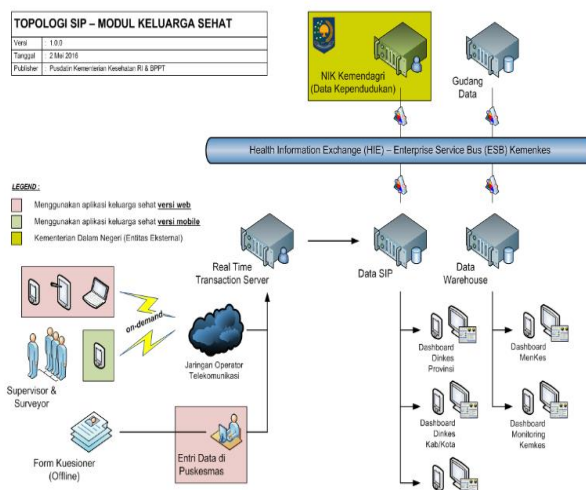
TOPOLOGI SIP – MODUL KELUARGA SEHAT

| Versi | 1.0.0 |
|---|---|
| Tanggal | 2 Mei 2016 |
| Publisher | Pusdatin Kementerian Kesehatan RI & BPPT |

NIK Kemendagri (Data Kependudukan)

Gudang Data

Health Information Exchange (HIE) – Enterprise Service Bus (ESB) Kemenkes

LEGEND :

Menggunakan aplikasi keluarga sehat versi web

Menggunakan aplikasi keluarga sehat versi mobile

Kementerian Dalam Negeri (Entitas Eksternal)

Real Time Transaction Server

Data SIP

Data Warehouse

on-demand

Jaringan Operator Telekomunikasi

Supervisor & Surveyor

Form Kuesioner (Offline)

Entri Data di Puskesmas

Dashboard Dinkes Provinsi

Dashboard MenKes

Dashboard Dinkes Kab/Kota

Dashboard Monitoring Kemkes